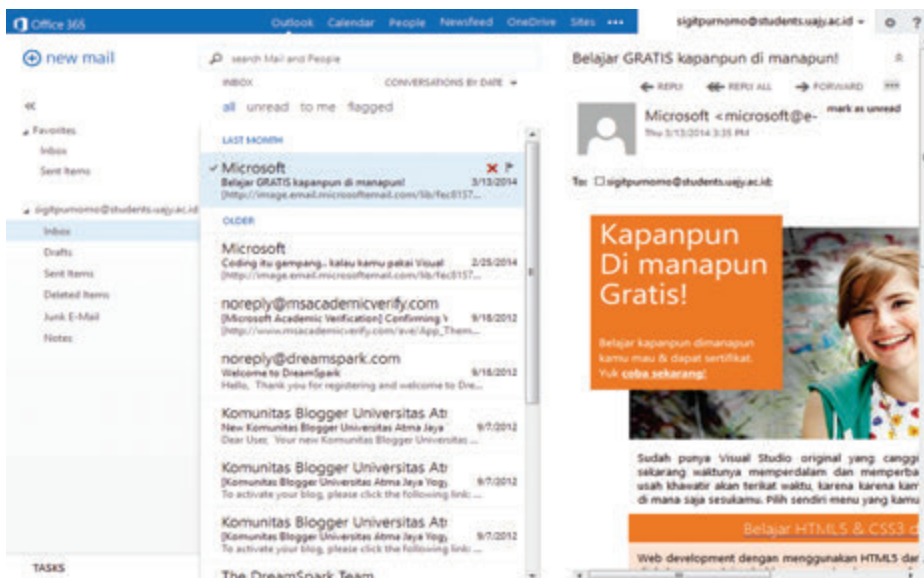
Office 365

Outlook Calendar People Newsfeed OneDrive Sites •••

sigitpurnomo@students.uajy.ac.id

new mail

search Mail and People

INBOX

CONVERSATIONS BY DATE

all unread to me flagged

«

Favorites

Inbox

Sent Items

sigitpurnomo@students.uajy.ac.id

Inbox

Drafts

Sent Items

Deleted Items

Junk E-Mail

Notes

TASKS

LAST MONTH

Microsoft
Belajar GRATIS kapanpun di manapun! 3/13/2014
[http://image.email.microsoftemail.com/lib/fec8157...

OLDER

Microsoft
Coding itu gampang... kalau kamu pakai Visual 2/25/2014
[http://image.email.microsoftemail.com/lib/fec8157...

noreply@msacademicverify.com
[Microsoft Academic Verification] Confirming Y 9/18/2012
[http://www.msacademicverify.com/en/App_Them...

noreply@dreamspark.com
Welcome to DreamSpark 9/18/2012
Hello, Thank you for registering and welcome to Dre...

Komunitas Blogger Universitas Atı
New Komunitas Blogger Universitas Atma Jaya 9/7/2012
Dear User, Your new Komunitas Blogger Universitas...

Komunitas Blogger Universitas Atı
[Komunitas Blogger Universitas Atma Jaya Yog 9/7/2012
To activate your blog, please click the following link:...

Komunitas Blogger Universitas Atı
[Komunitas Blogger Universitas Atma Jaya Yog 9/7/2012
To activate your blog, please click the following link:...

The DreamSpark Team

Belajar GRATIS kapanpun di manapun!

REPLY REPLY ALL FORWARD •••

Microsoft <microsoft@e-
Thu 3/13/2014 3:35 PM

mark as unread

To: sigitpurnomo@students.uajy.ac.id;

Kapanpun Di manapun Gratis!

Belajar kapanpun dimanapun kamu mau & dapat sertifikat. Yuk coba sekarang!

Sudah punya Visual Studio original yang canggi sekarang waktunya memperdalam dan memperba usah khawatir akan terikat waktu, karena karena kam di mana saja sesukamu. Pilih sendiri menu yang kamu

Belajar HTML5 & CSS3 d

Web development dengan menggunakan HTML5 dar